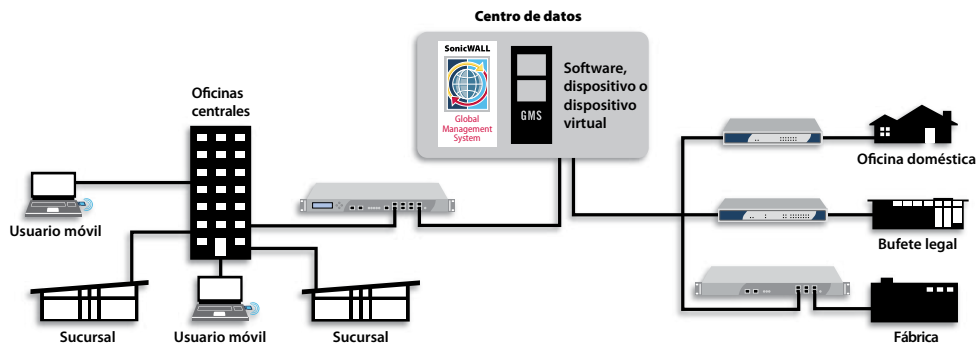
Centro de datos

SonicWALL

Global Management System

GMS

Software, dispositivo o dispositivo virtual

Oficinas centrales

Usuario móvil

Sucursal

Usuario móvil

Sucursal

Oficina doméstica

Bufete legal

Fábrica